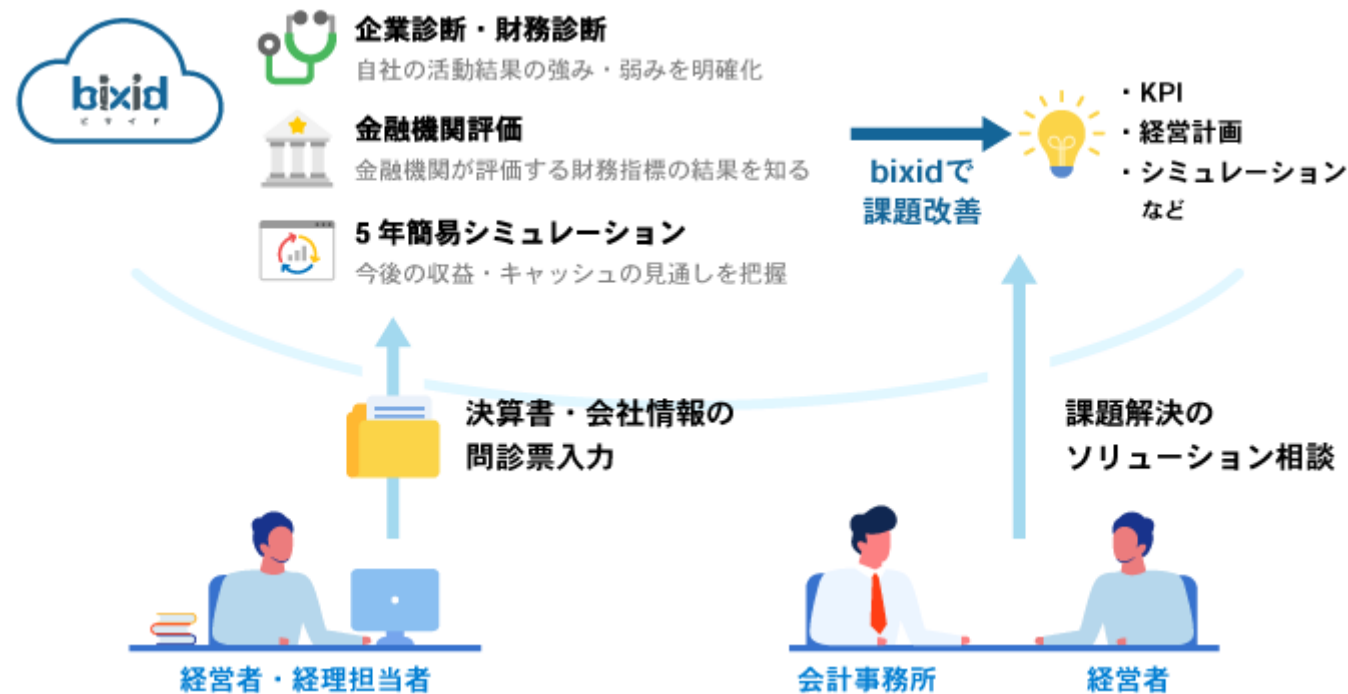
bixid
ビサイド

企業診断・財務診断
自社の活動結果の強み・弱みを明確化

金融機関評価
金融機関が評価する財務指標の結果を知る

5年簡易シミュレーション
今後の収益・キャッシュの見通しを把握

bixidで
課題改善

・KPI
・経営計画
・シミュレーション
など

決算書・会社情報の
問診票入力

課題解決の
ソリューション相談

経営者・経理担当者

会計事務所

経営者